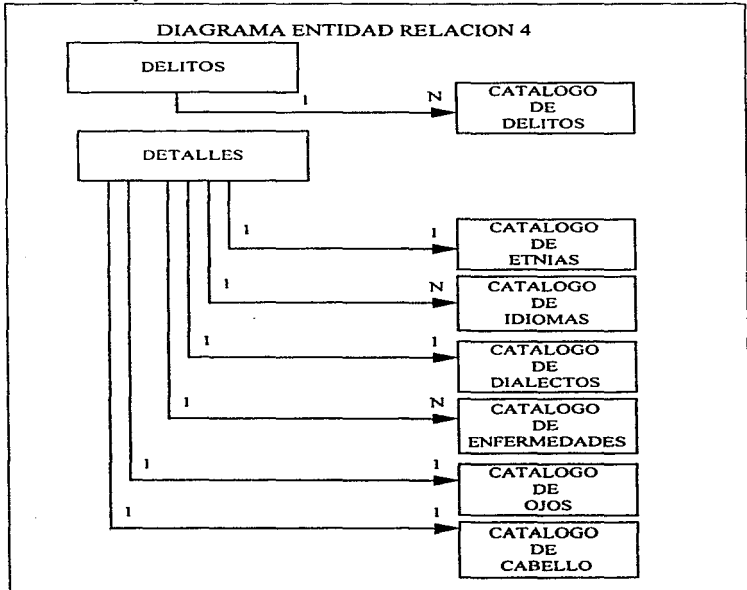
DIAGRAMA ENTIDAD RELACION 4

DELITOS

1

N

CATALOGO DE DELITOS

DETALLES

1

1

CATALOGO DE ETNIAS

1

N

CATALOGO DE IDIOMAS

1

1

CATALOGO DE DIALECTOS

1

N

CATALOGO DE ENFERMEDADES

1

1

CATALOGO DE OJOS

1

1

CATALOGO DE CABELLO